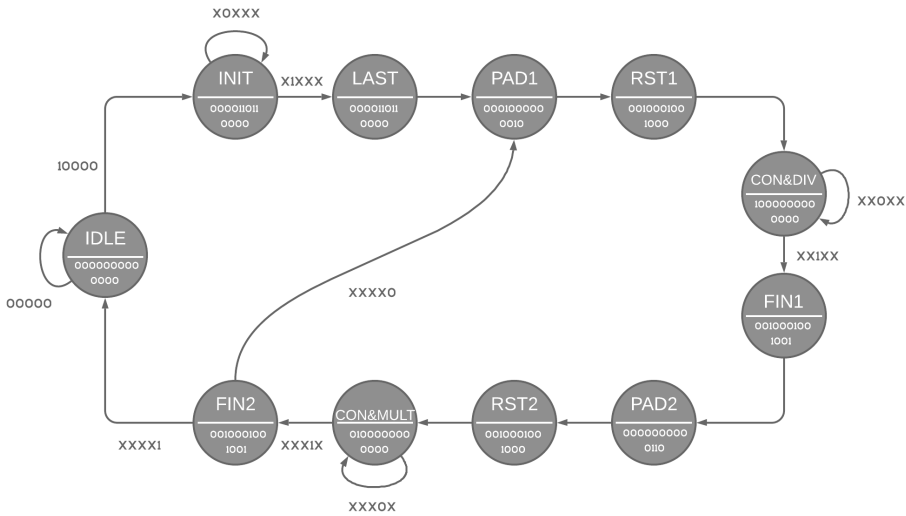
x0xxx

INIT
000011011
0000

x1xxx

LAST
000011011
0000

PAD1
000100000
0010

RST1
001000100
1000

10000

CON&DIV
100000000
0000

xx0xx

IDLE
000000000
0000

xx1xx

00000

xxxx0

FIN1
001000100
1001

FIN2
001000100
1001

CON&MULT
010000000
0000

RST2
001000100
1000

PAD2
000000000
0110

xxxx1

xxx1x

xxx0x